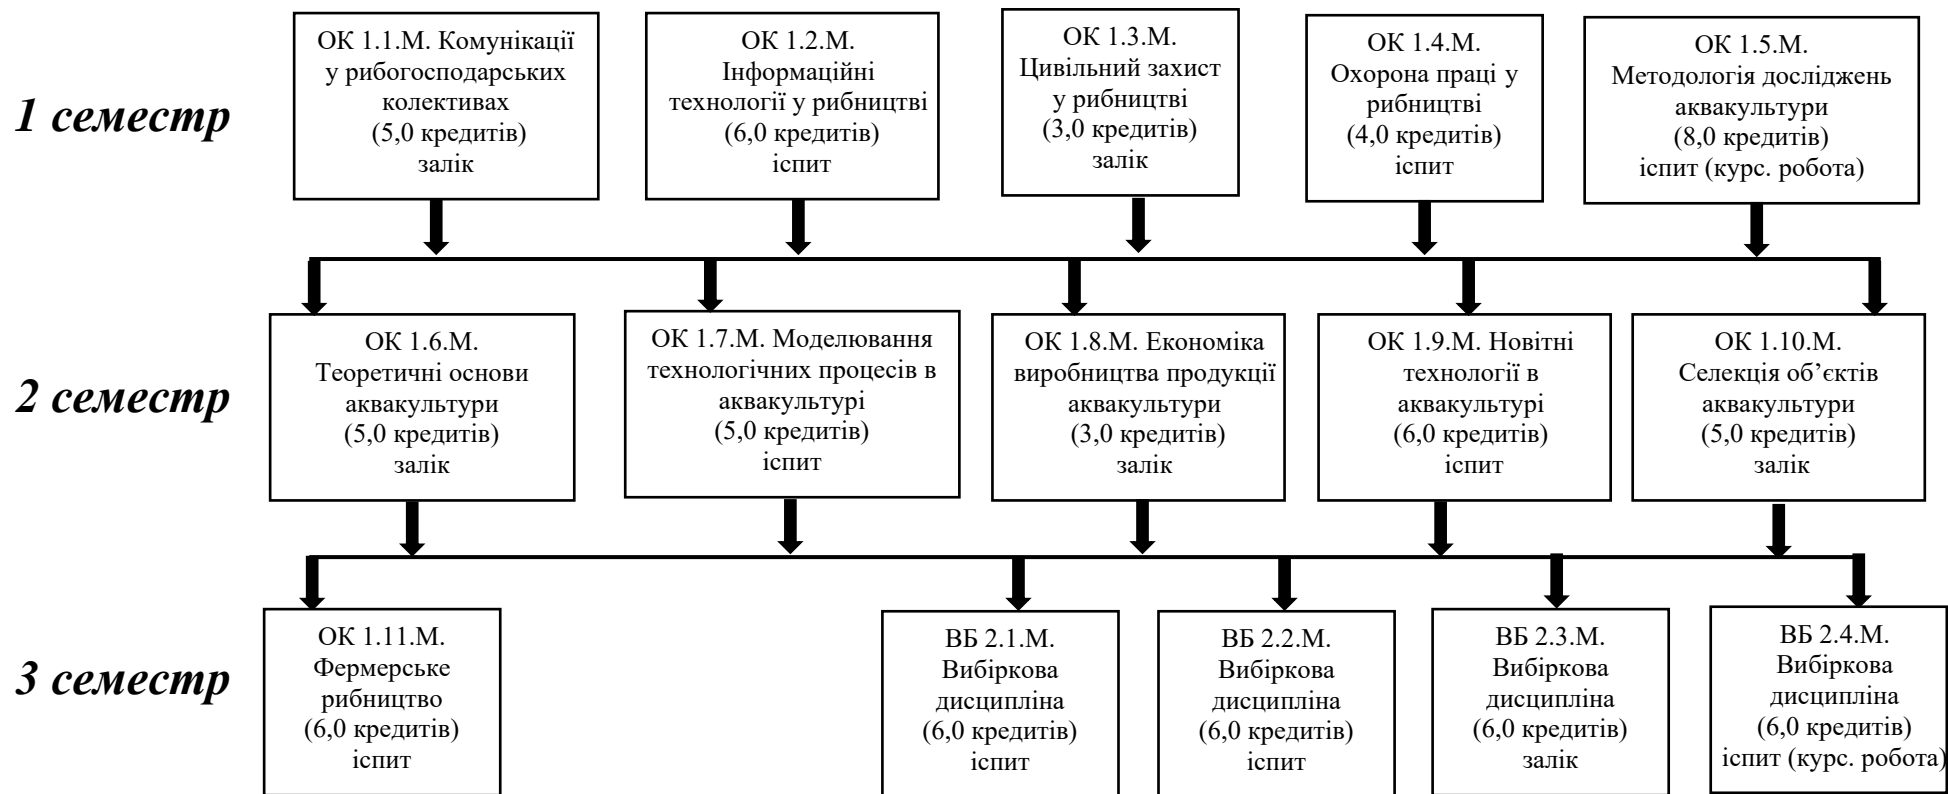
1 семестр

ОК 1.1.М. Комунікації у рибогосподарських колективах (5,0 кредитів) залік

ОК 1.2.М. Інформаційні технології у рибництві (6,0 кредитів) іспит

ОК 1.3.М. Цивільний захист у рибництві (3,0 кредитів) залік

ОК 1.4.М. Охорона праці у рибництві (4,0 кредитів) іспит

ОК 1.5.М. Методологія досліджень аквакультури (8,0 кредитів) іспит (курс. робота)

2 семестр

ОК 1.6.М. Теоретичні основи аквакультури (5,0 кредитів) залік

ОК 1.7.М. Моделювання технологічних процесів в аквакультурі (5,0 кредитів) іспит

ОК 1.8.М. Економіка виробництва продукції аквакультури (3,0 кредитів) залік

ОК 1.9.М. Новітні технології в аквакультурі (6,0 кредитів) іспит

ОК 1.10.М. Селекція об’єктів аквакультури (5,0 кредитів) залік

3 семестр

ОК 1.11.М. Фермерське рибництво (6,0 кредитів) іспит

ВБ 2.1.М. Вибіркова дисципліна (6,0 кредитів) іспит

ВБ 2.2.М. Вибіркова дисципліна (6,0 кредитів) іспит

ВБ 2.3.М. Вибіркова дисципліна (6,0 кредитів) залік

ВБ 2.4.М. Вибіркова дисципліна (6,0 кредитів) іспит (курс. робота)